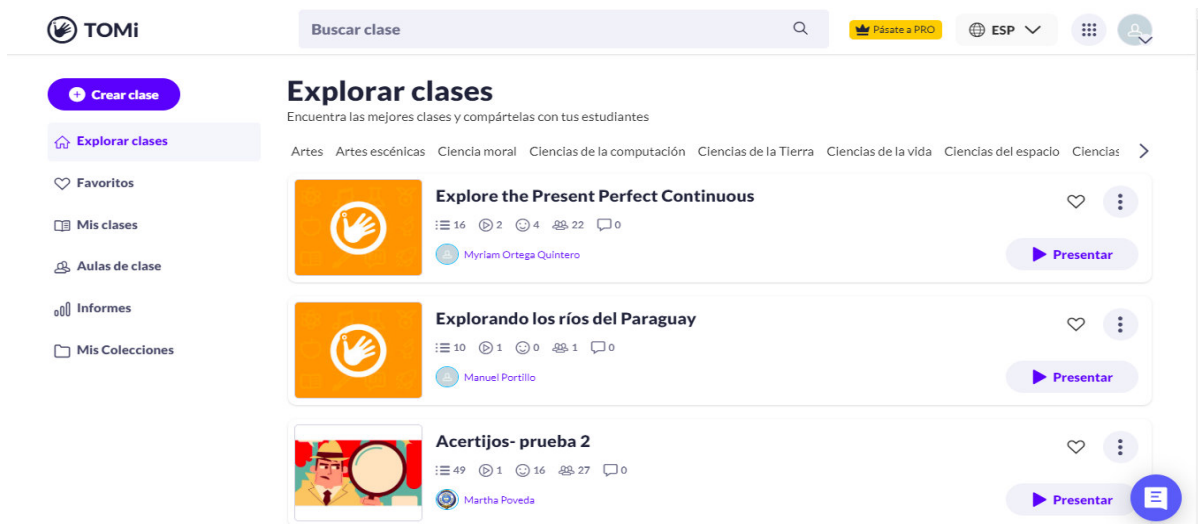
TOMi

Buscar clase

Pásate a PRO

ESP

Crear clase

Explorar clases

Favoritos

Mis clases

Aulas de clase

Informes

Mis Colecciones

Explorar clases

Encuentra las mejores clases y compártelas con tus estudiantes

Artes Artes escénicas Ciencia moral Ciencias de la computación Ciencias de la Tierra Ciencias de la vida Ciencias del espacio Ciencias

Explore the Present Perfect Continuous

16 2 4 22 0

Myriam Ortega Quintero

Presentar

Explorando los ríos del Paraguay

10 1 0 1 0

Manuel Portillo

Presentar

Acertijos- prueba 2

49 1 16 27 0

Martha Poveda

Presentar